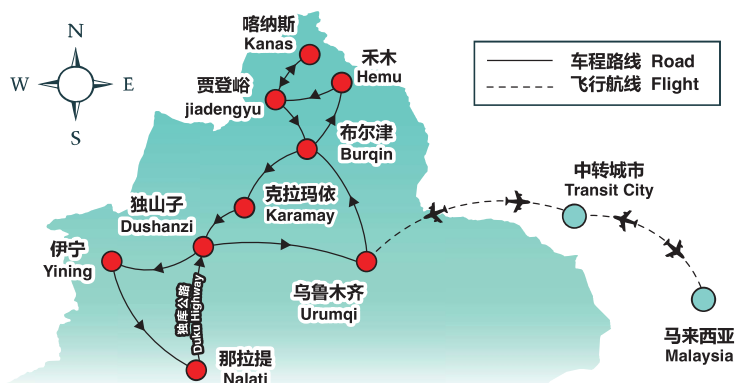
N
W
E
S

喀纳斯
Kanas

禾木
Hemu

贾登峪
jiadengyu

布尔津
Burqin

克拉玛依
Karamay

独山子
Dushanzi

伊宁
Yining

独库公路
Duku Highway

那拉提
Nalati

乌鲁木齐
Urumqi

车程路线 Road
飞行航线 Flight

中转城市
Transit City

马来西亚
Malaysia